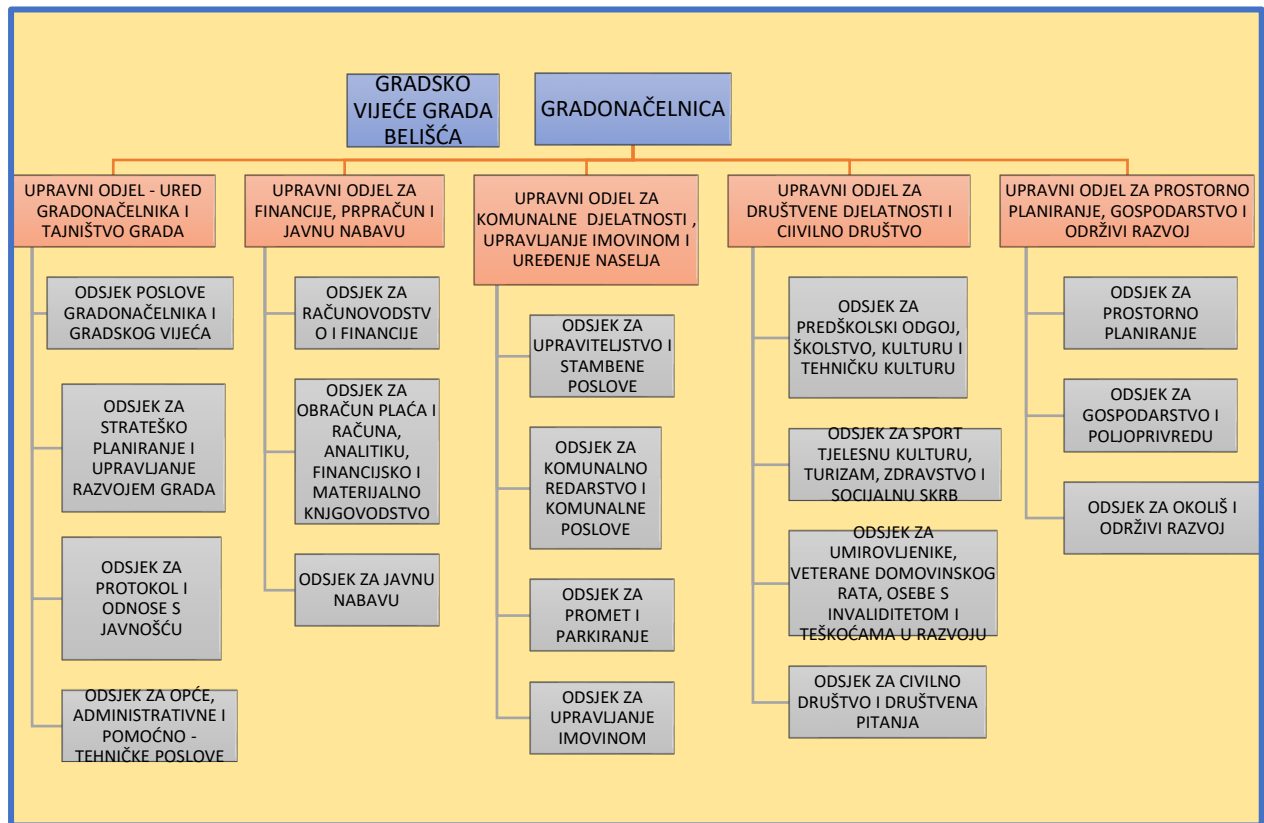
GRADSKO VIJEĆE GRADA BELIŠĆA

GRADONAČELNICA

UPRAVNI ODJEL - URED GRADONAČELNIKA I TAJNIŠTVO GRADA

ODSJEK POSLOVE GRADONAČELNIKA I GRADSKOG VIJEĆA

ODSJEK ZA STRATEŠKO PLANIRANJE I UPRAVLJANJE RAZVOJEM GRADA

ODSJEK ZA PROTOKOL I ODNOSE S JAVNOŠĆU

ODSJEK ZA OPĆE, ADMINISTRATIVNE I POMOĆNO - TEHNIČKE POSLOVE

UPRAVNI ODJEL ZA FINANCIJE, PRPRAČUN I JAVNU NABAVU

ODSJEK ZA RAČUNOVODSTVO I FINANCIJE

ODSJEK ZA OBRAČUN PLAĆA I RAČUNA, ANALITIKU, FINANCIJSKO I MATERIJALNO KNJGOVODSTVO

ODSJEK ZA JAVNU NABAVU

UPRAVNI ODJEL ZA KOMUNALNE DJELATNOSTI , UPRAVLJANJE IMOVINOM I UREĐENJE NASELJA

ODSJEK ZA UPRAVITELJSTVO I STAMBENE POSLOVE

ODSJEK ZA KOMUNALNO REDARSTVO I KOMUNALNE POSLOVE

ODSJEK ZA PROMET I PARKIRANJE

ODSJEK ZA UPRAVLJANJE IMOVINOM

UPRAVNI ODJEL ZA DRUŠTVENE DJELATNOSTI I CIIVILNO DRUŠTVO

ODSJEK ZA PREDŠKOLSKI ODGOJ, ŠKOLSTVO, KULTURU I TEHNIČKU KULTURU

ODSJEK ZA SPORT TJELESNU KULTURU, TURIZAM, ZDRAVSTVO I SOCIJALNU SKRB

ODSJEK ZA UMIROVLJENIKE, VETERANE DOMOVINSKOG RATA, OSEBE S INVALIDITETOM I TEŠKOĆAMA U RAZVOJU

ODSJEK ZA CIVILNO DRUŠTVO I DRUŠTVENA PITANJA

UPRAVNI ODJEL ZA PROSTORNO PLANIRANJE, GOSPODARSTVO I ODRŽIVI RAZVOJ

ODSJEK ZA PROSTORNO PLANIRANJE

ODSJEK ZA GOSPODARSTVO I POLJOPRIVREDU

ODSJEK ZA OKOLIŠ I ODRŽIVI RAZVOJ